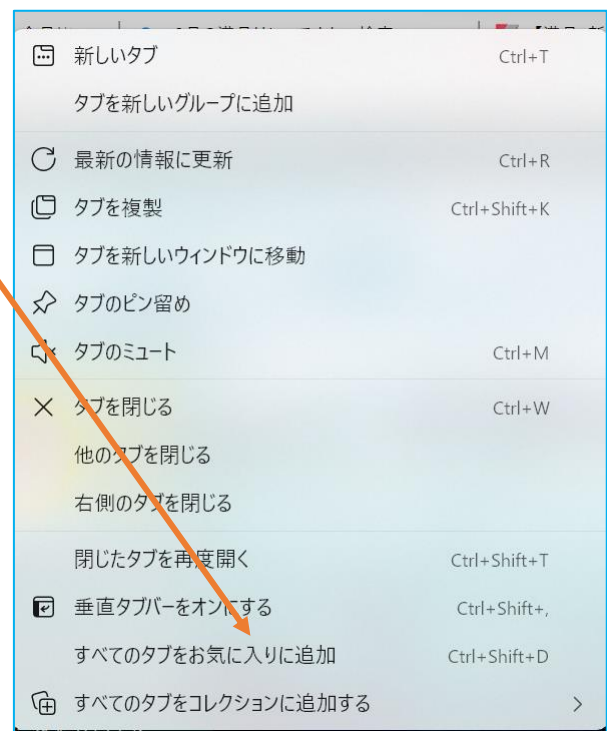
新しいタブ Ctrl+T
タブを新しいグループに追加
最新の情報に更新 Ctrl+R
タブを複製 Ctrl+Shift+K
タブを新しいウィンドウに移動
タブのピン留め
タブのミュート Ctrl+M
タブを閉じる Ctrl+W
他のタブを閉じる
右側のタブを閉じる
閉じたタブを再度開く Ctrl+Shift+T
垂直タブバーをオンにする Ctrl+Shift+,
すべてのタブをお気に入りに追加 Ctrl+Shift+D
すべてのタブをコレクションに追加する >